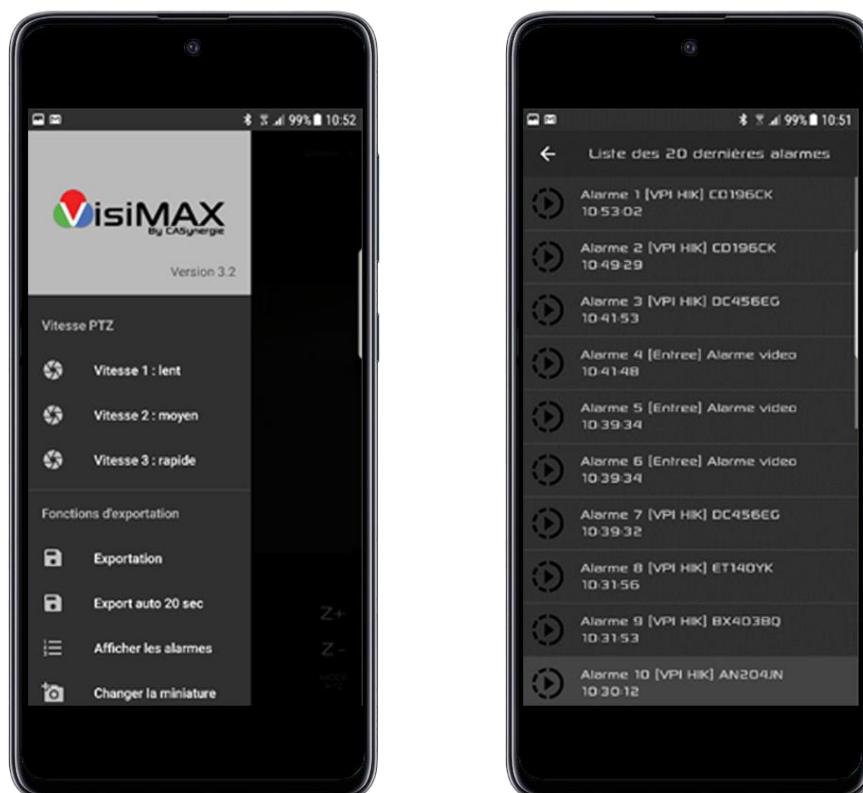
99% 10:52

VisiMAX
By CASynergie

Version 3.2

Vitesse PTZ

Vitesse 1 : lent

Vitesse 2 : moyen

Vitesse 3 : rapide

Fonctions d'exportation

Exportation

Export auto 20 sec

Afficher les alarmes

Changer la miniature

Z+

Z-

99% 10:51

Liste des 20 dernières alarmes

Alarme 1 [VPI HIK] CD196CK
10:53:02

Alarme 2 [VPI HIK] CD196CK
10:49:29

Alarme 3 [VPI HIK] DC456EG
10:41:53

Alarme 4 [Entree] Alarme video
10:41:48

Alarme 5 [Entree] Alarme video
10:39:34

Alarme 6 [Entree] Alarme video
10:39:34

Alarme 7 [VPI HIK] DC456EG
10:39:32

Alarme 8 [VPI HIK] ET140YK
10:31:56

Alarme 9 [VPI HIK] BX403BQ
10:31:53

Alarme 10 [VPI HIK] AN204JN
10:30:12